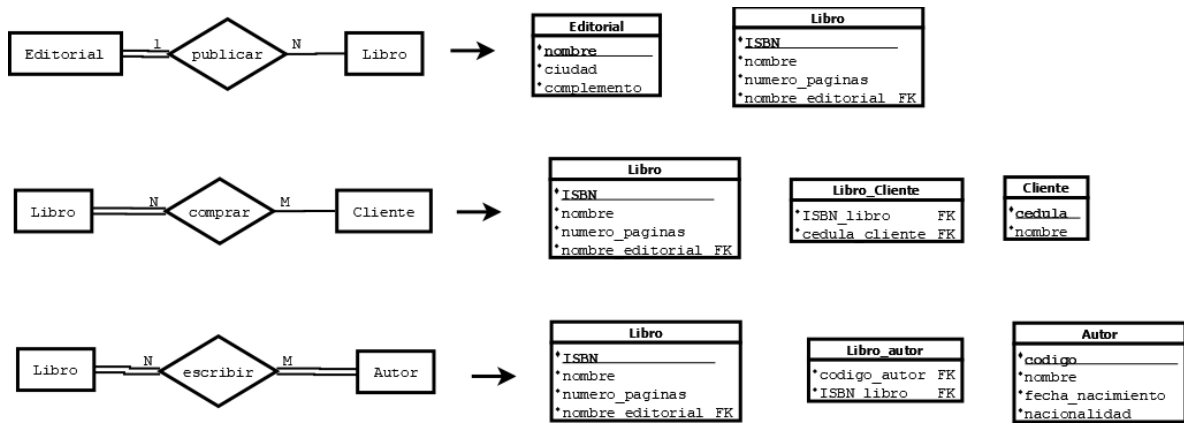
Editorial 1 publicar N Libro

| Editorial |
|---|
| *nombre |
| *ciudad |
| *complemento |

| Libro |
|---|
| *ISBN |
| *nombre |
| *numero_paginas |
| *nombre_editorial FK |

Libro N comprar M Cliente

| Libro |
|---|
| *ISBN |
| *nombre |
| *numero_paginas |
| *nombre_editorial FK |

| Libro_Cliente |
|---|
| *ISBN_libro FK |
| *cedula_cliente FK |

| Cliente |
|---|
| *cedula |
| *nombre |

Libro N escribir M Autor

| Libro |
|---|
| *ISBN |
| *nombre |
| *numero_paginas |
| *nombre_editorial FK |

| Libro_autor |
|---|
| *codigo_autor FK |
| *ISBN_libro FK |

| Autor |
|---|
| *codigo |
| *nombre |
| *fecha_nacimiento |
| *nacionalidad |